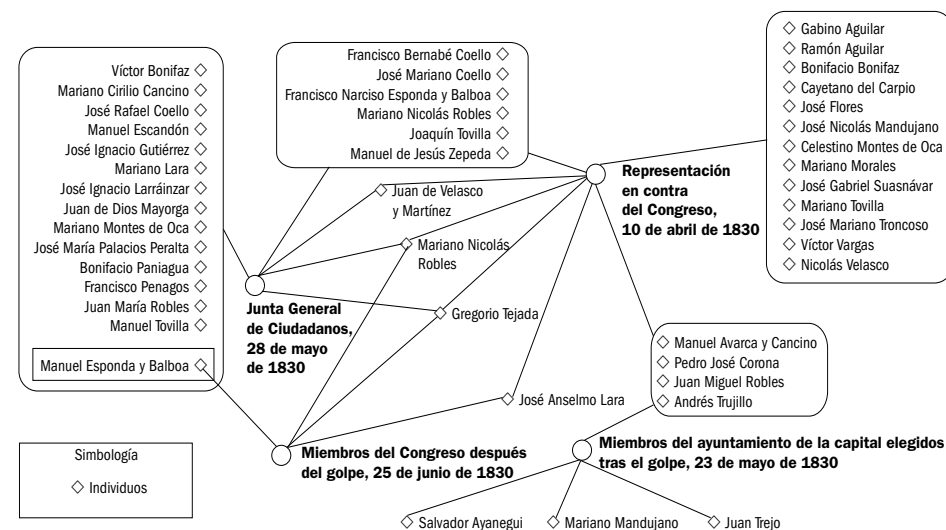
Víctor Bonifaz ◇
Mariano Cirilio Cancino ◇
José Rafael Coello ◇
Manuel Escandón ◇
José Ignacio Gutiérrez ◇
Mariano Lara ◇
José Ignacio Larráinzar ◇
Juan de Dios Mayorga ◇
Mariano Montes de Oca ◇
José María Palacios Peralta ◇
Bonifacio Paniagua ◇
Francisco Penagos ◇
Juan María Robles ◇
Manuel Tovilla ◇

Manuel Esponda y Balboa ◇

Francisco Bernabé Coello ◇
José Mariano Coello ◇
Francisco Narciso Esponda y Balboa ◇
Mariano Nicolás Robles ◇
Joaquín Tovilla ◇
Manuel de Jesús Zepeda ◇

◇ Gabino Aguilar
◇ Ramón Aguilar
◇ Bonifacio Bonifaz
◇ Cayetano del Carpio
◇ José Flores
◇ José Nicolás Mandujano
◇ Celestino Montes de Oca
◇ Mariano Morales
◇ José Gabriel Suasnávar
◇ Mariano Tovilla
◇ José Mariano Troncoso
◇ Víctor Vargas
◇ Nicolás Velasco

◇ Juan de Velasco y Martínez

◇ Mariano Nicolás Robles

Representación en contra del Congreso, 10 de abril de 1830

Junta General de Ciudadanos, 28 de mayo de 1830

◇ Gregorio Tejada

◇ Manuel Avarca y Cancino
◇ Pedro José Corona
◇ Juan Miguel Robles
◇ Andrés Trujillo

◇ José Anselmo Lara

Simbología

◇ Individuos

Miembros del Congreso después del golpe, 25 de junio de 1830

Miembros del ayuntamiento de la capital elegidos tras el golpe, 23 de mayo de 1830

◇ Salvador Ayanegui ◇ Mariano Mandujano ◇ Juan Trejo